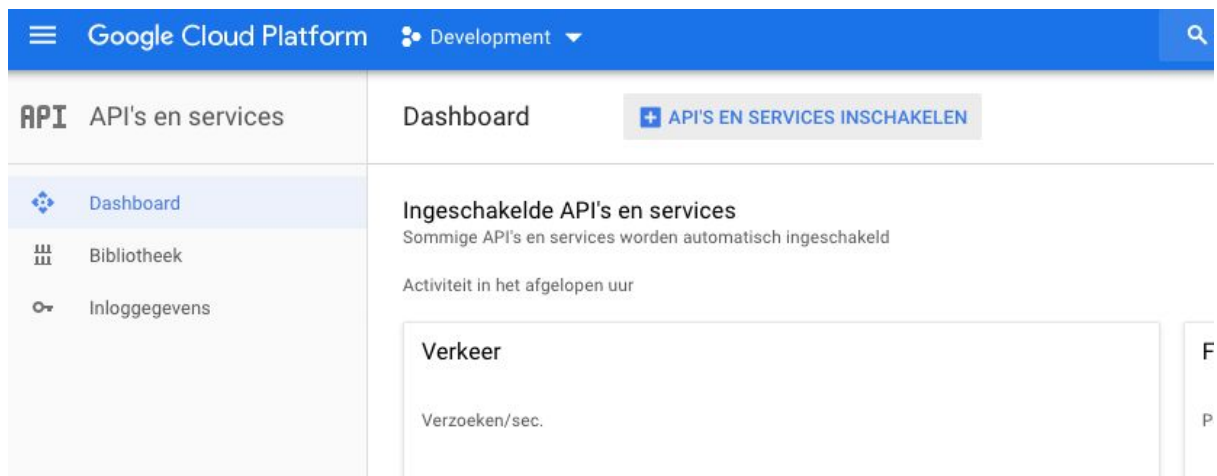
Google Cloud Platform
Development

API API's en services

Dashboard
Bibliotheek
Inloggegevens

Dashboard
API'S EN SERVICES INSCHAKELEN

Ingeschakelde API's en services
Sommige API's en services worden automatisch ingeschakeld

Activiteit in het afgelopen uur

Verkeer

Verzoeken/sec.

F

P